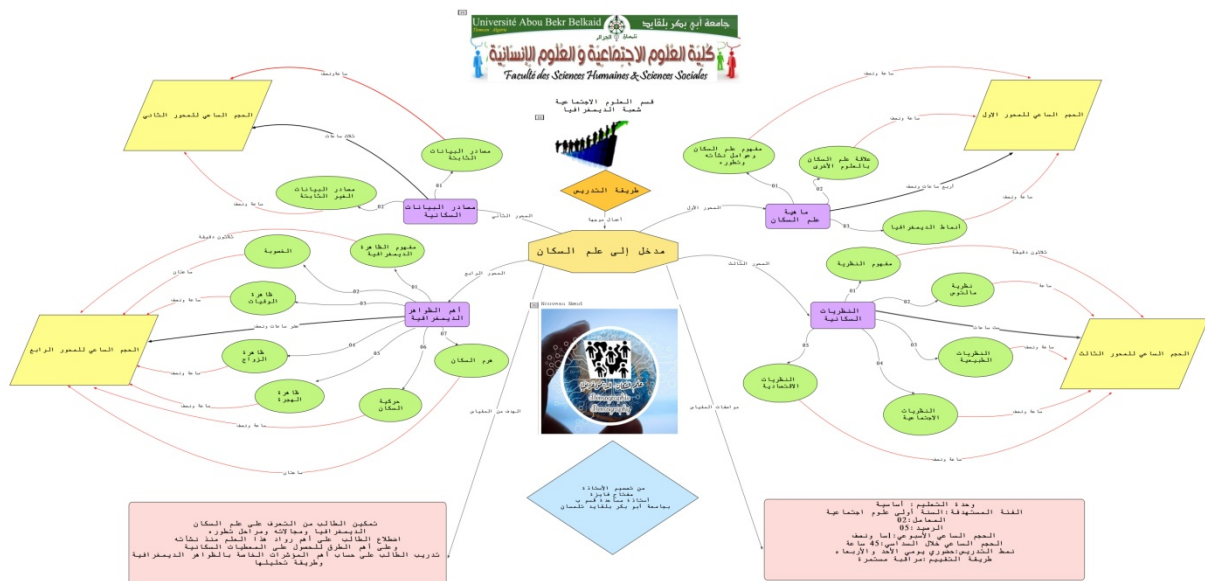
جامعة ابو بكر بلقايد Université Abou Bekr Belkaid
كلية العلوم الاجتماعية و العلوم الإنسانية
Faculté des Sciences Humaines & Sciences Sociales

قسم العلوم الاجتماعية
شعبة الديمغرافيا

طريقة التدريس

مدخل إلى علم السكان

الحجم الساعي للمحور الثاني

مصادر البيانات الثابتة

مصادر البيانات الغير الثابتة

مصادر البيانات السكانية

الحجم الساعي للمحور الاول

مفهوم علم السكان وعوامل نشأته وتطوره

علاقة علم السكان بالعلوم الأخرى

ماهية علم السكان

أنماط الديمغرافيا

مفهوم الظاهرة الديمغرافية

الخصوبة

ظاهرة الوفيات

أهم الظواهر الديمغرافية

الحجم الساعي للمحور الرابع

ظاهرة الزواج

ظاهرة الهجرة

حركية السكان

هرم السكان

مفهوم النظرية

نظرية مالتوس

النظريات السكانية

النظريات الطبيعية

النظريات الاقتصادية

النظريات الاجتماعية

الحجم الساعي للمحور الثالث

من تصميم الأستاذة
مفتاح فايزة
أستاذة محاضرة ب
بجامعة ابو بكر بلقايد تلمسان

تمكين الطالب من التعرف على علم السكان
الديمغرافيا ومجالاته ومراحل تطوره
اطلاع الطالب على أهم رواد هذا العلم منذ نشأته
وعلى أهم الطرق للحصول على المعطيات السكانية
تدريب الطالب على حساب أهم المؤشرات الخاصة بالظواهر الديمغرافية وطريقة تحليلها

وحدة التعليم: أساسية
الفئة المستهدفة: السنة أولى علوم اجتماعية
المعامل: 02
الرصيد: 05
الحجم الساعي الأسبوعي: ساعة ونصف
الحجم الساعي خلال السداسي: 45 ساعة
نمط التدريس: حضوري يومي الأحد والأربعاء
طريقة التقييم: مراقبة مستمرة